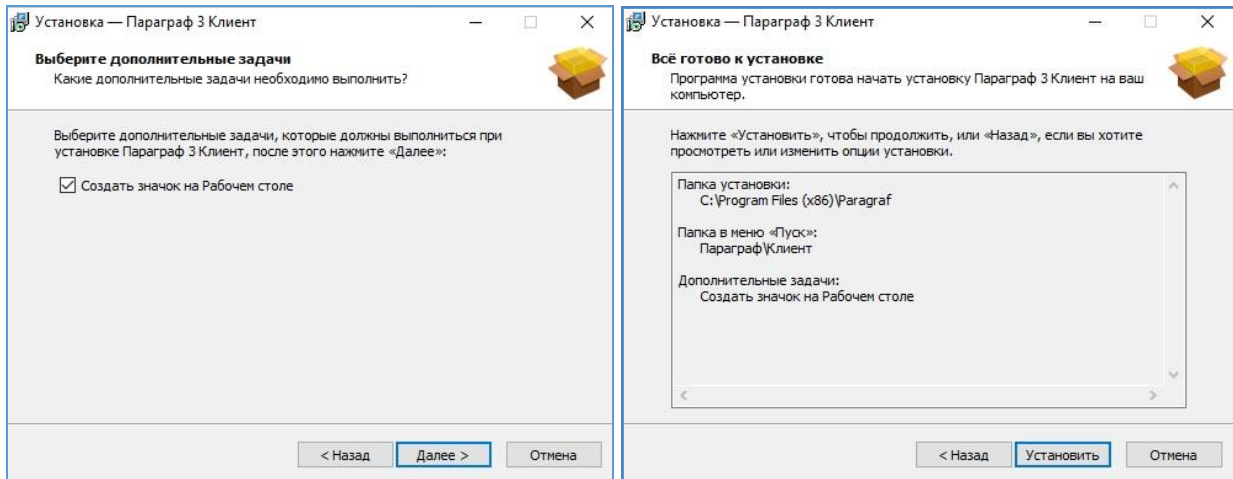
Установка — Параграф 3 Клиент

Выберите дополнительные задачи
Какие дополнительные задачи необходимо выполнить?

Выберите дополнительные задачи, которые должны выполниться при установке Параграф 3 Клиент, после этого нажмите «Далее»:

☑ Создать значок на Рабочем столе

< Назад | Далее > | Отмена

Установка — Параграф 3 Клиент

Всё готово к установке
Программа установки готова начать установку Параграф 3 Клиент на ваш компьютер.

Нажмите «Установить», чтобы продолжить, или «Назад», если вы хотите просмотреть или изменить опции установки.

Папка установки:
C:\Program Files (x86)\Paragraf

Папка в меню «Пуск»:
Параграф\Клиент

Дополнительные задачи:
Создать значок на Рабочем столе

< Назад | Установить | Отмена